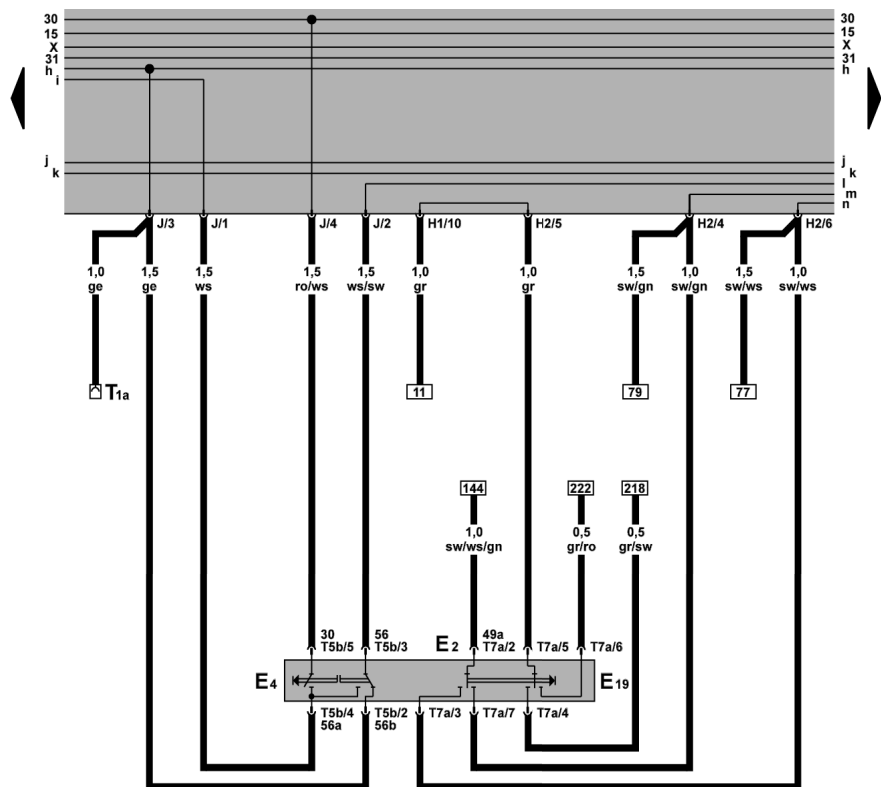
30
15
X
31
h
i

30
15
X
31
h

j
k

j
k
l
m
n

J/3 J/1 J/4 J/2 H1/10 H2/5 H2/4 H2/6

1,0 ge
1,5 ge
1,5 ws
1,5 ro/ws
1,5 ws/sw
1,0 gr
1,0 gr
1,5 sw/gn
1,0 sw/gn
1,5 sw/ws
1,0 sw/ws

$T_{1a}$
11
79
77

144
222
218

1,0 sw/ws/gn
0,5 gr/ro
0,5 gr/sw

30 T5b/5
56 T5b/3
$E_2$
49a T7a/2
T7a/5
T7a/6

$E_4$
$E_{19}$

T5b/4 56a
T5b/2 56b
T7a/3
T7a/7
T7a/4